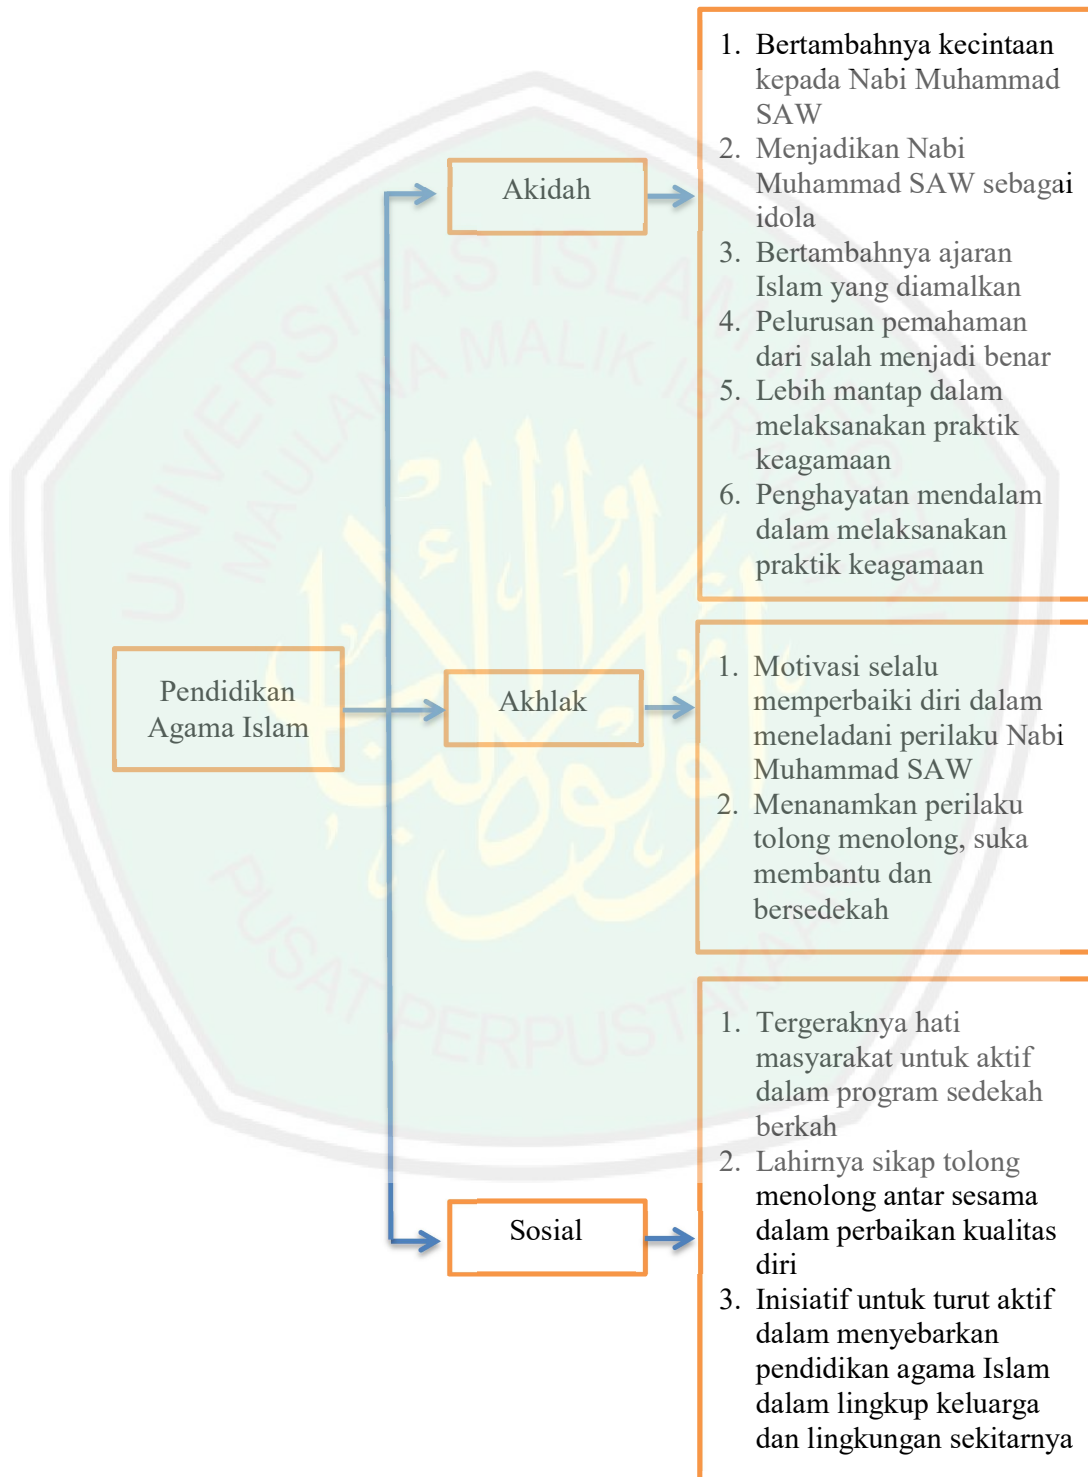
Pendidikan Agama Islam

Akidah

1. Bertambahnya kecintaan kepada Nabi Muhammad SAW
2. Menjadikan Nabi Muhammad SAW sebagai idola
3. Bertambahnya ajaran Islam yang diamalkan
4. Pelurusan pemahaman dari salah menjadi benar
5. Lebih mantap dalam melaksanakan praktik keagamaan
6. Penghayatan mendalam dalam melaksanakan praktik keagamaan

Akhlak

1. Motivasi selalu memperbaiki diri dalam meneladani perilaku Nabi Muhammad SAW
2. Menanamkan perilaku tolong menolong, suka membantu dan bersedekah

Sosial

1. Tergeraknya hati masyarakat untuk aktif dalam program sedekah berkah
2. Lahirnya sikap tolong menolong antar sesama dalam perbaikan kualitas diri
3. Inisiatif untuk turut aktif dalam menyebarkan pendidikan agama Islam dalam lingkup keluarga dan lingkungan sekitarnya

UNIVERSITAS ISLAM MAULANA MALIK IBRAHIM PUSAT PERPUSTAKAAN